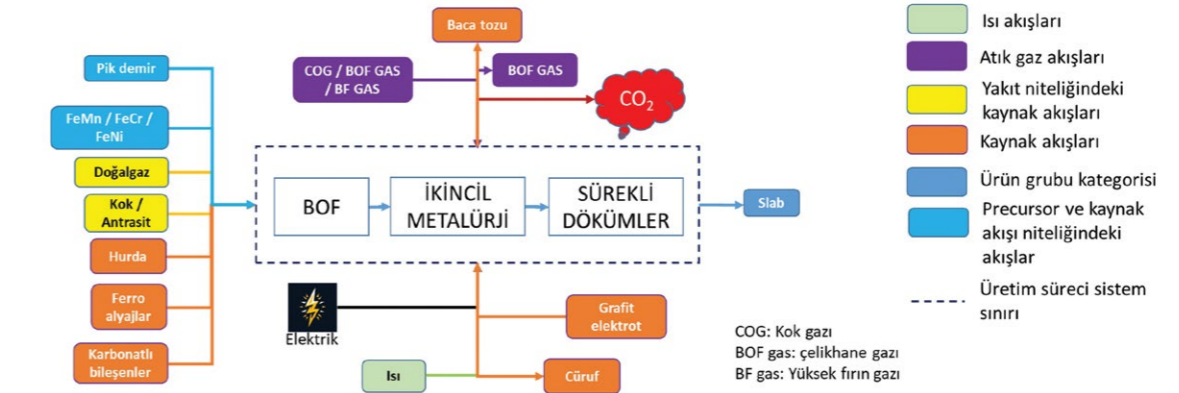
Baca tozu

COG / BOF GAS / BF GAS

BOF GAS

$CO_2$

Pik demir

FeMn / FeCr / FeNi

Doğalgaz

Kok / Antrasit

Hurda

Ferro alyajlar

Karbonatlı bileşenler

BOF

İKİNCİL METALÜRJİ

SÜREKLİ DÖKÜMLER

Slab

Elektrik

Grafit elektrot

Isı

Cüruf

Isı akışları

Atık gaz akışları

Yakıt niteliğindeki kaynak akışları

Kaynak akışları

Ürün grubu kategorisi

Precursor ve kaynak akışı niteliğindeki akışlar

Üretim süreci sistem sınırı

COG: Kok gazı
BOF gas: çelikhane gazı
BF gas: Yüksek fırın gazı